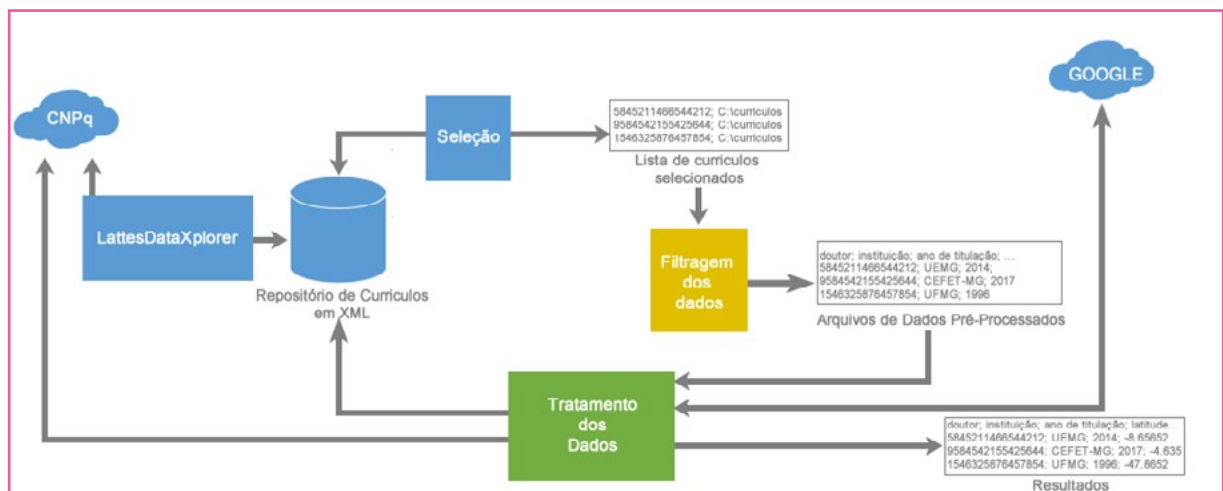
CNPq

LattesDataXplorer

Repositório de Curriculos em XML

Seleção

5845211466544212; C:\curriculos
9584542155425644; C:\curriculos
1546325876457854; C:\curriculos
Lista de curriculos selecionados

Filtragem dos dados

doutor; instituição; ano de titulação; ...
5845211466544212; UEMG; 2014;
9584542155425644; CEFET-MG; 2017
1546325876457854; UFMG; 1996
Arquivos de Dados Pré-Processados

GOOGLE

Tratamento dos Dados

doutor; instituição; ano de titulação; latitude...
5845211466544212; UFMG; 2014; -8.65652
9584542155425644; CEFET-MG; 2017; -4.635
1546325876457854; UFMG; 1996; -47.8652
Resultados